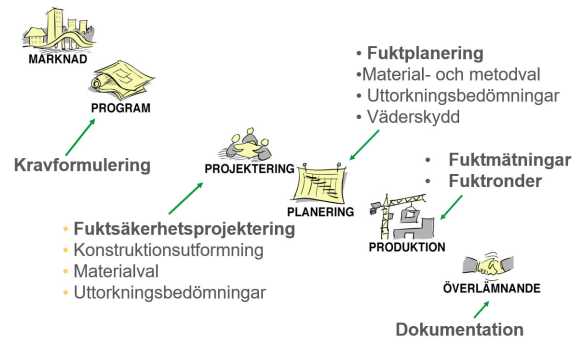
MARKNAD

PROGRAM

Kravformulering

• Fuktplanering
•Material- och metodval
• Uttorkningsbedömningar
• Väderskydd

PROJEKTERING

PLANERING

• Fuktmätningar
• Fuktronder

PRODUKTION

ÖVERLÄMNANDE

• Fuktsäkerhetsprojektering
• Konstruktionsutformning
• Materialval
• Uttorkningsbedömningar

Dokumentation